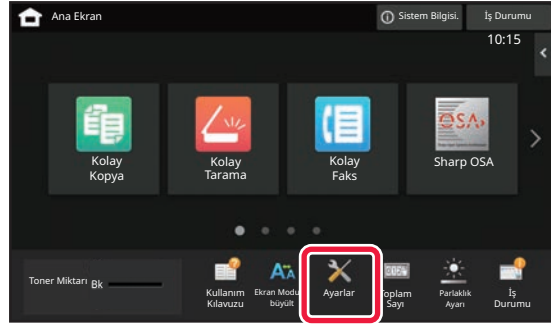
Ana Ekran

Sistem Bilgisi.

İş Durumu

10:15

Kolay Kopya

Kolay Tarama

Kolay Faks

Sharp OSA

Toner Miktarı Bk

Kullanım Kılavuzu

Ekran Modu büyült

Ayarlar

Toplam Sayı

Parlaklık Ayarı

İş Durumu